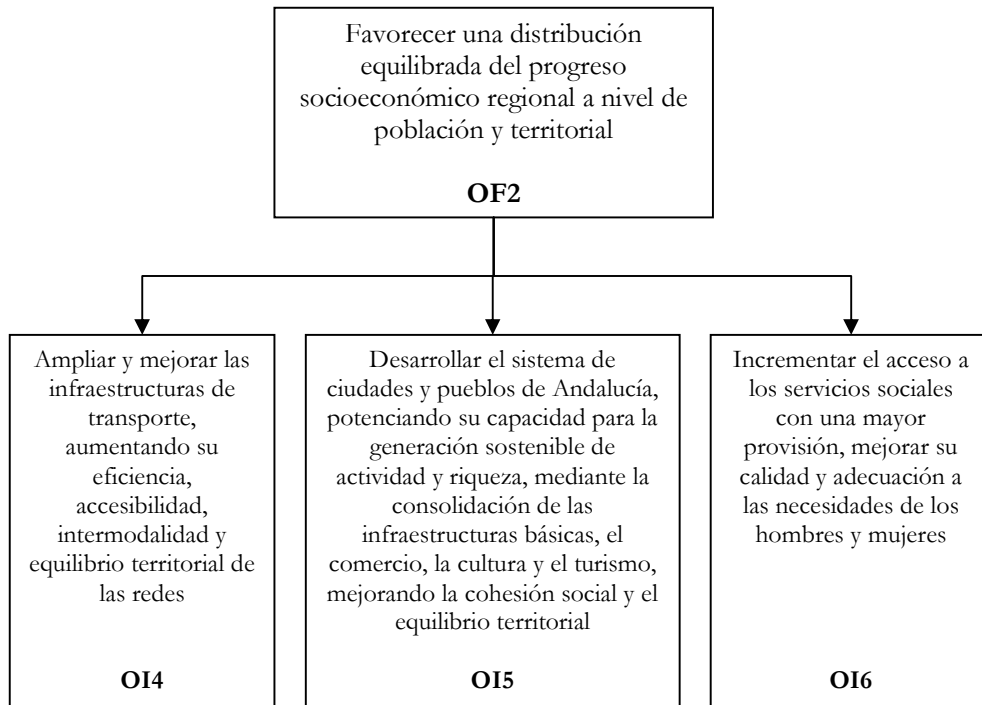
Favorecer una distribución equilibrada del progreso socioeconómico regional a nivel de población y territorial

OF2

Ampliar y mejorar las infraestructuras de transporte, aumentando su eficiencia, accesibilidad, intermodalidad y equilibrio territorial de las redes

OI4

Desarrollar el sistema de ciudades y pueblos de Andalucía, potenciando su capacidad para la generación sostenible de actividad y riqueza, mediante la consolidación de las infraestructuras básicas, el comercio, la cultura y el turismo, mejorando la cohesión social y el equilibrio territorial

OI5

Incrementar el acceso a los servicios sociales con una mayor provisión, mejorar su calidad y adecuación a las necesidades de los hombres y mujeres

OI6